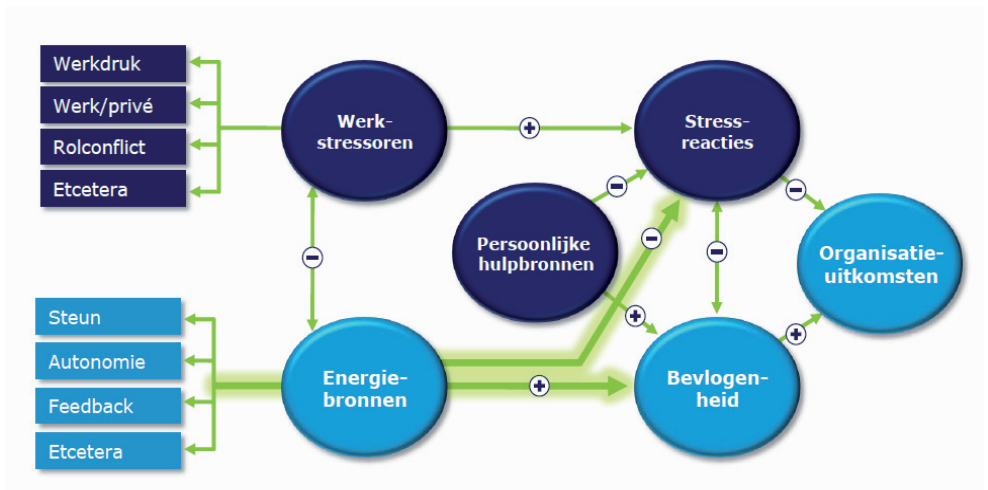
Werkdruk

Werk/privé

Rolconflict

Etcetera

Werkstressoren

+

Stressreacties

−

Persoonlijke hulpbronnen

−

−

−

Organisatieuitkomsten

−

+

+

Steun

Autonomie

Feedback

Etcetera

Energiebronnen

+

Bevlogenheid